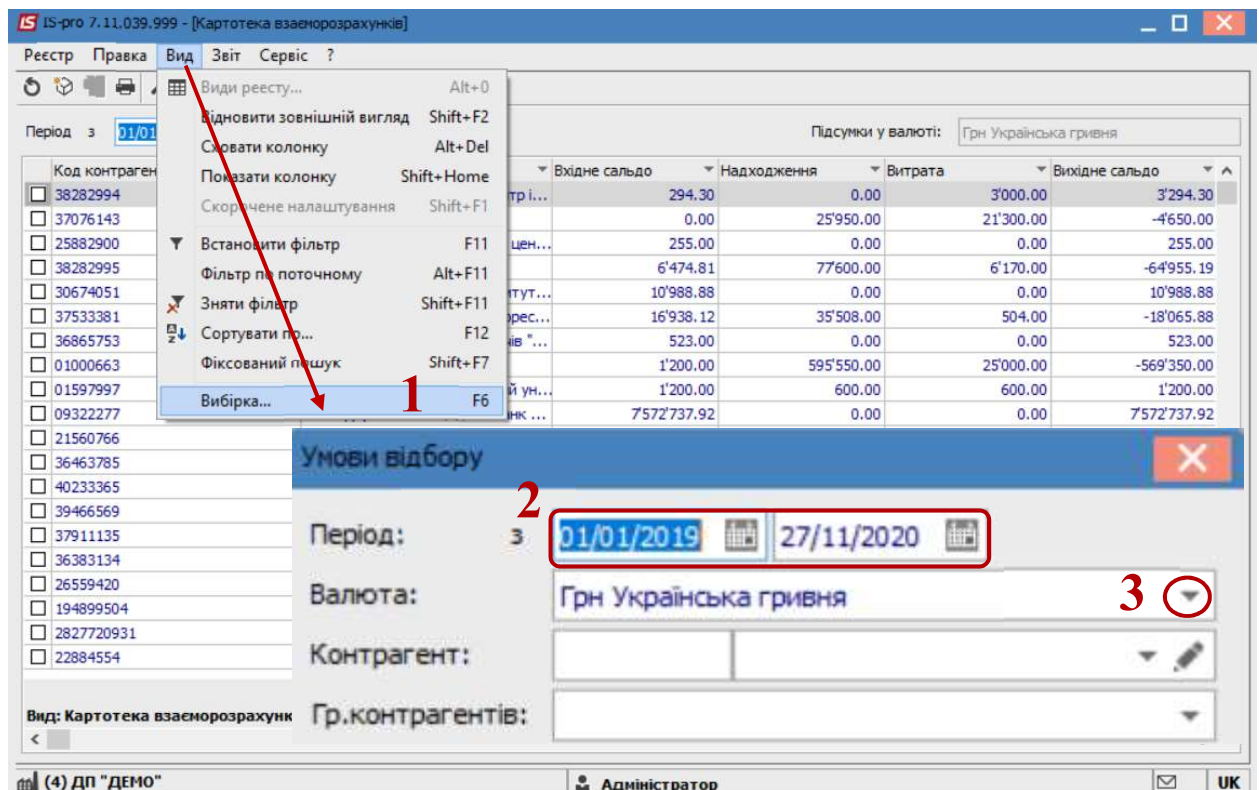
IS-pro 7.11.039.999 - [Картотека взаєморозрахунків]

Реєстр Правка Вид Звіт Сервіс ?

Період з 01/01

Підсумки у валюті: Грн Українська гривня

Види реєстру... Alt+0
Відновити зовнішній вигляд Shift+F2
Сховати колонку Alt+Del
Показати колонку Shift+Home
Скорочене налаштування Shift+F1
Встановити фільтр F11
Фільтр по поточному Alt+F11
Зняти фільтр Shift+F11
Сортувати по... F12
Фіксований пошук Shift+F7
Вибірка... F6

1

| Код контраген | | Вхідне сальдо | Надходження | Витрата | Вихідне сальдо |
|---|---|---|---|---|---|
| 38282994 | тр і... | 294.30 | 0.00 | 3'000.00 | 3'294.30 |
| 37076143 | | 0.00 | 25'950.00 | 21'300.00 | -4'650.00 |
| 25882900 | цен... | 255.00 | 0.00 | 0.00 | 255.00 |
| 38282995 | | 6'474.81 | 77'600.00 | 6'170.00 | -64'955.19 |
| 30674051 | итут... | 10'988.88 | 0.00 | 0.00 | 10'988.88 |
| 37533381 | рес... | 16'938.12 | 35'508.00 | 504.00 | -18'065.88 |
| 36865753 | ів "... | 523.00 | 0.00 | 0.00 | 523.00 |
| 01000663 | | 1'200.00 | 595'550.00 | 25'000.00 | -569'350.00 |
| 01597997 | й ун... | 1'200.00 | 600.00 | 600.00 | 1'200.00 |
| 09322277 | нк ... | 7'572'737.92 | 0.00 | 0.00 | 7'572'737.92 |
| 21560766 | | | | | |
| 36463785 | | | | | |
| 40233365 | | | | | |
| 39466569 | | | | | |
| 37911135 | | | | | |
| 36383134 | | | | | |
| 26559420 | | | | | |
| 194899504 | | | | | |
| 2827720931 | | | | | |
| 22884554 | | | | | |

Вид: Картотека взаєморозрахунк

Умови відбору

2

Період: з 01/01/2019 27/11/2020

Валюта: Грн Українська гривня

3

Контрагент:

Гр.контрагентів:

(4) ДП "ДЕМО"

Адміністратор

UK